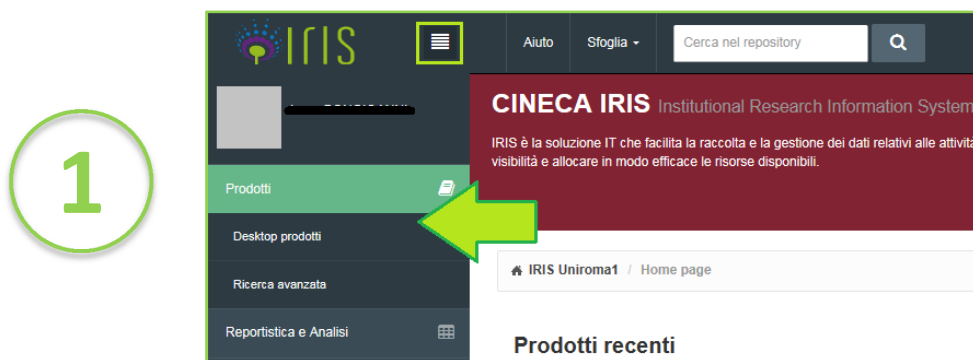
1

IRIS

Aiuto Sfoglia ▾ Cerca nel repository

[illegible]

Prodotti

Desktop prodotti

Ricerca avanzata

Reportistica e Analisi

CINECA IRIS Institutional Research Information System

IRIS è la soluzione IT che facilita la raccolta e la gestione dei dati relativi alle attivita visibilità e allocare in modo efficace le risorse disponibili.

IRIS Uniroma1 / Home page

Prodotti recenti